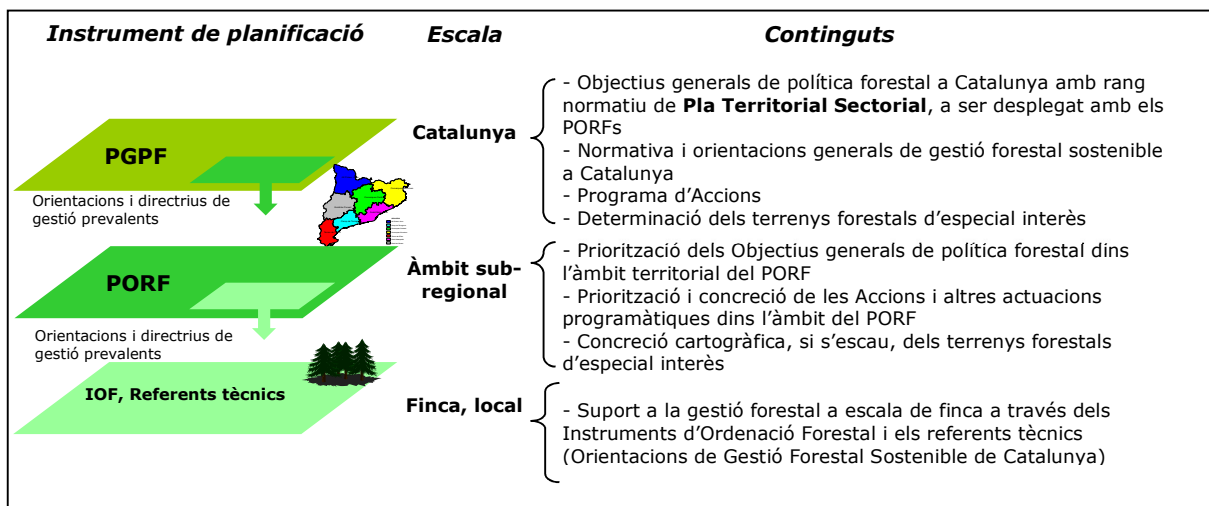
Instrument de planificació | Escala | Continguts

PGPF

Orientacions i directrius de gestió prevalents

PORF

Orientacions i directrius de gestió prevalents

IOF, Referents tècnics

Catalunya

- Objectius generals de política forestal a Catalunya amb rang normatiu de **Pla Territorial Sectorial**, a ser desplegat amb els PORFs
- Normativa i orientacions generals de gestió forestal sostenible a Catalunya
- Programa d'Accions
- Determinació dels terrenys forestals d'especial interès

Àmbit sub-regional

- Priorització dels Objectius generals de política forestal dins l'àmbit territorial del PORF
- Priorització i concreció de les Accions i altres actuacions programàtiques dins l'àmbit del PORF
- Concreció cartogràfica, si s'escau, dels terrenys forestals d'especial interès

Finca, local

- Suport a la gestió forestal a escala de finca a través dels Instruments d'Ordenació Forestal i els referents tècnics (Orientacions de Gestió Forestal Sostenible de Catalunya)